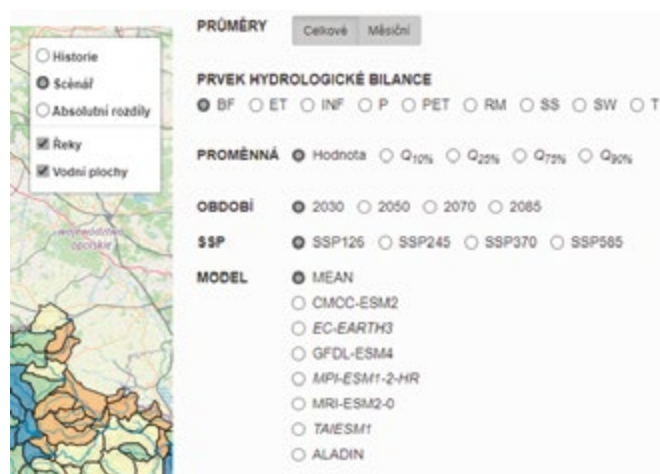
Historie
Scénář
Absolutní rozdíly
Řeky
Vodní plochy

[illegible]

PRŮMĚRY
Celkové
Měsíční

PRVEK HYDROLOGICKÉ BILANCE
BF ET INF P PET RM SS SW T

PROMĚNNÁ
Hodnota $Q_{10\%}$ $Q_{25\%}$ $Q_{75\%}$ $Q_{90\%}$

OBDOBÍ
2030 2050 2070 2085

SSP
SSP126 SSP245 SSP370 SSP585

MODEL
MEAN
CMCC-ESM2
EC-EARTH3
GFDL-ESM4
MPI-ESM1-2-HR
MRI-ESM2-0
TAIESM1
ALADIN